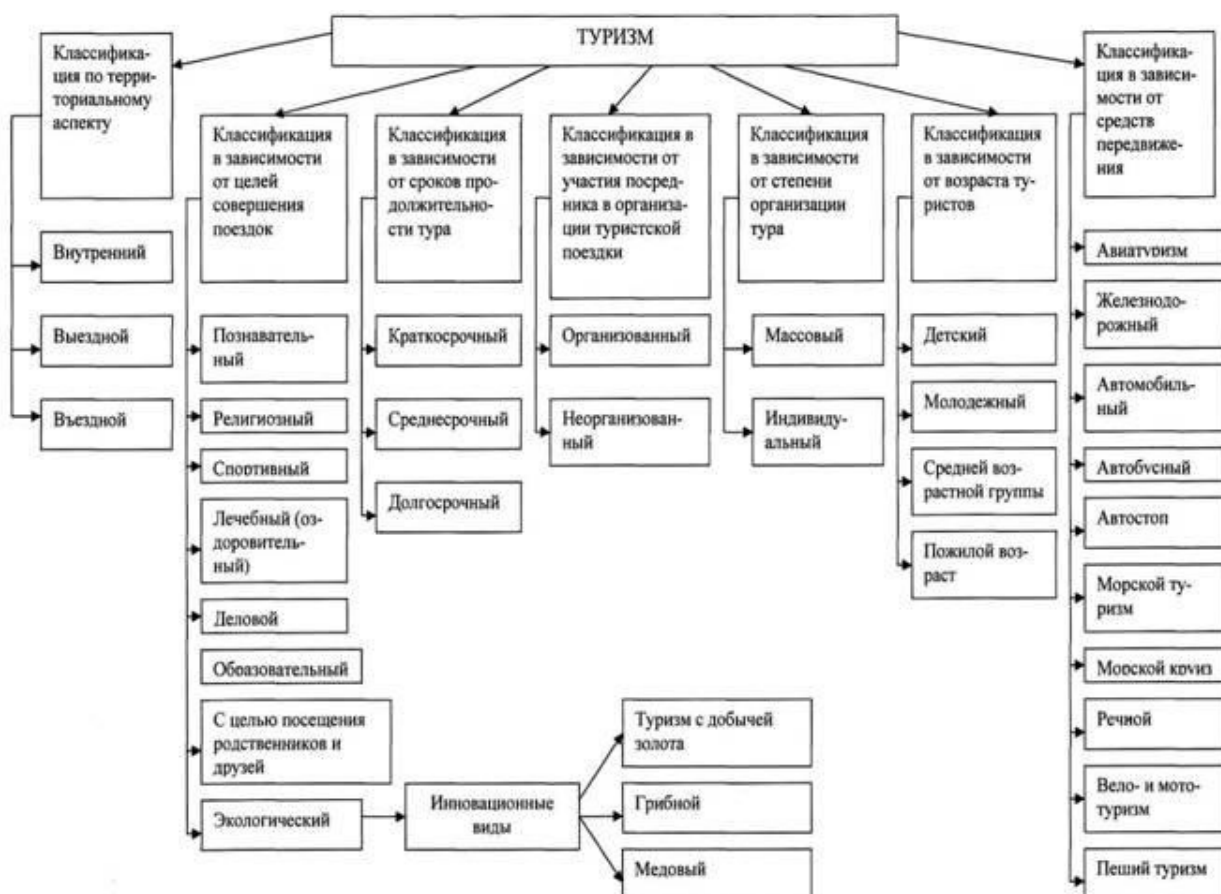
ТУРИЗМ

Классификация по территориальному аспекту

Внутренний

Выездной

Въездной

Классификация в зависимости от целей совершения поездок

Познавательный

Религиозный

Спортивный

Лечебный (оздоровительный)

Деловой

Образовательный

С целью посещения родственников и друзей

Экологический

Иновационные виды

Туризм с добычей золота

Грибной

Медовый

Классификация в зависимости от сроков продолжительности тура

Краткосрочный

Среднесрочный

Долгосрочный

Классификация в зависимости от участия посредника в организации туристской поездки

Организованный

Неорганизованный

Классификация в зависимости от степени организации тура

Массовый

Индивидуальный

Классификация в зависимости от возраста туристов

Детский

Молодежный

Средней возрастной группы

Пожилой возраст

Классификация в зависимости от средств передвижения

Авиатуризм

Железнодорожный

Автомобильный

Автобусный

Автостоп

Морской туризм

Морской круиз

Речной

Вело- и мототуризм

Пеший туризм